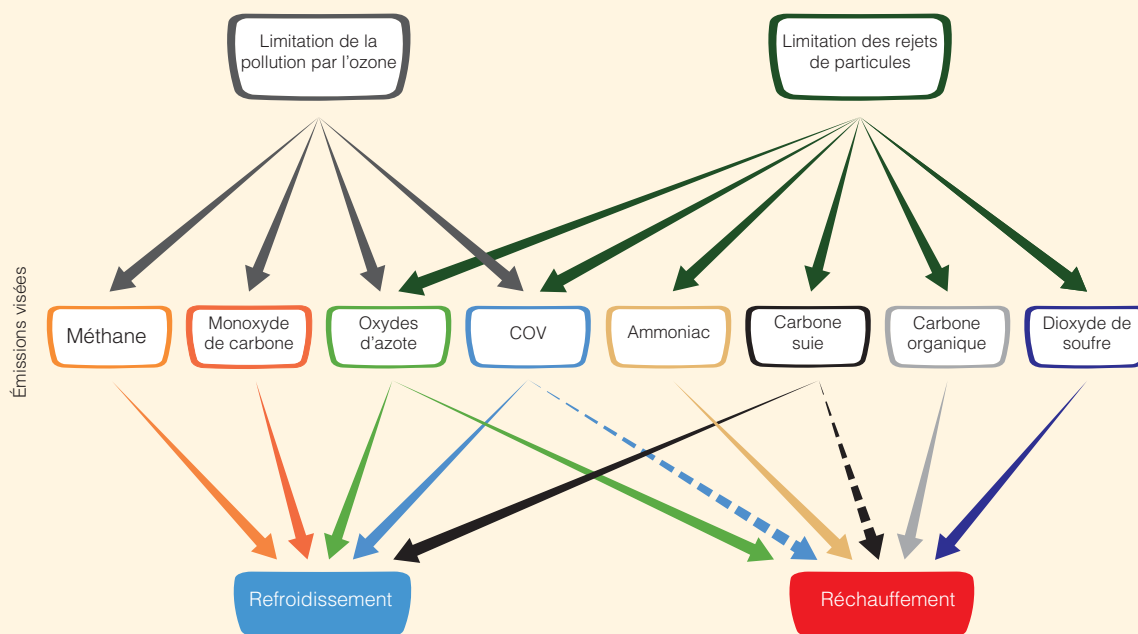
Limitation de la pollution par l’ozone

Limitation des rejets de particules

Émissions visées

Méthane

Monoxyde de carbone

Oxydes d’azote

COV

Ammoniac

Carbone suie

Carbone organique

Dioxyde de soufre

Refroidissement

Réchauffement